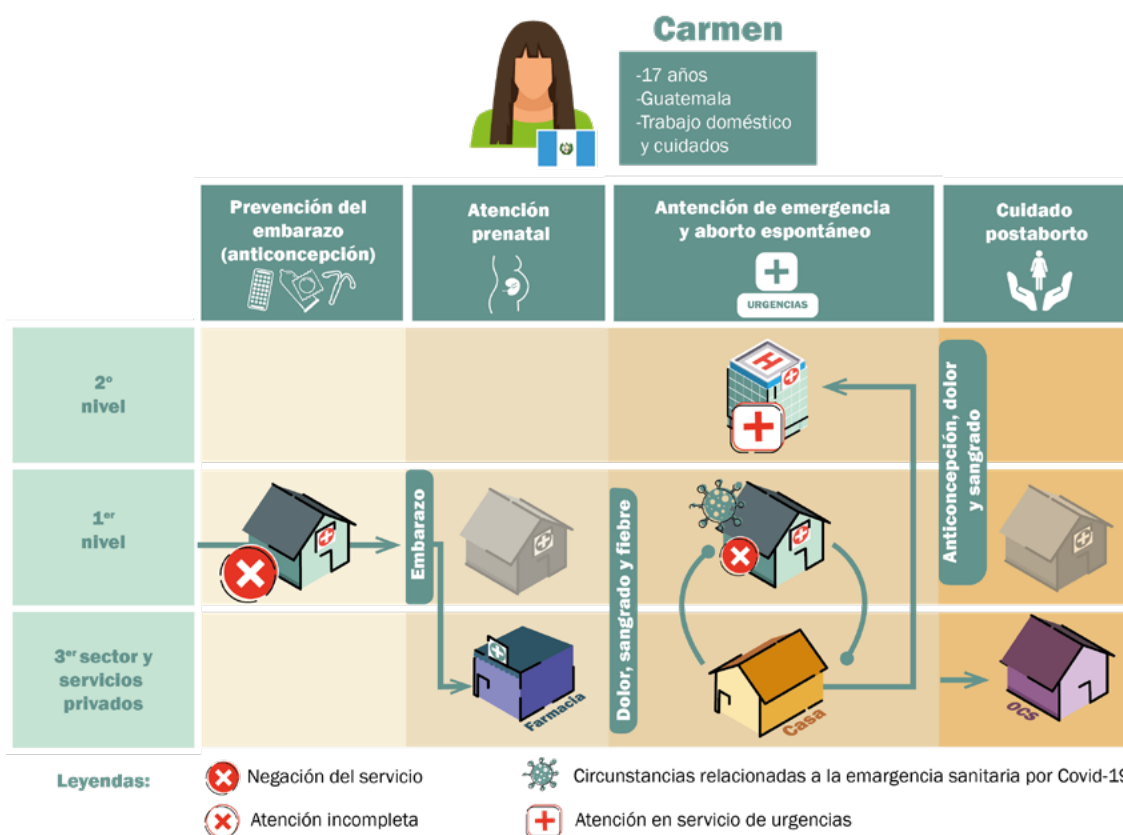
Carmen

-17 años
-Guatemala
-Trabajo doméstico y cuidados

Prevención del embarazo (anticoncepción)

Atención prenatal

Antención de emergencia y aborto espontáneo

URGENCIAS

Cuidado postaborto

2º nivel

1er nivel

3er sector y servicios privados

Embarazo

Dolor, sangrado y fiebre

Anticoncepción, dolor y sangrado

Farmacia

Casa

OCS

Leyendas:
Negación del servicio
Atención incompleta
Circunstancias relacionadas a la emergencia sanitaria por Covid-19
Atención en servicio de urgencias